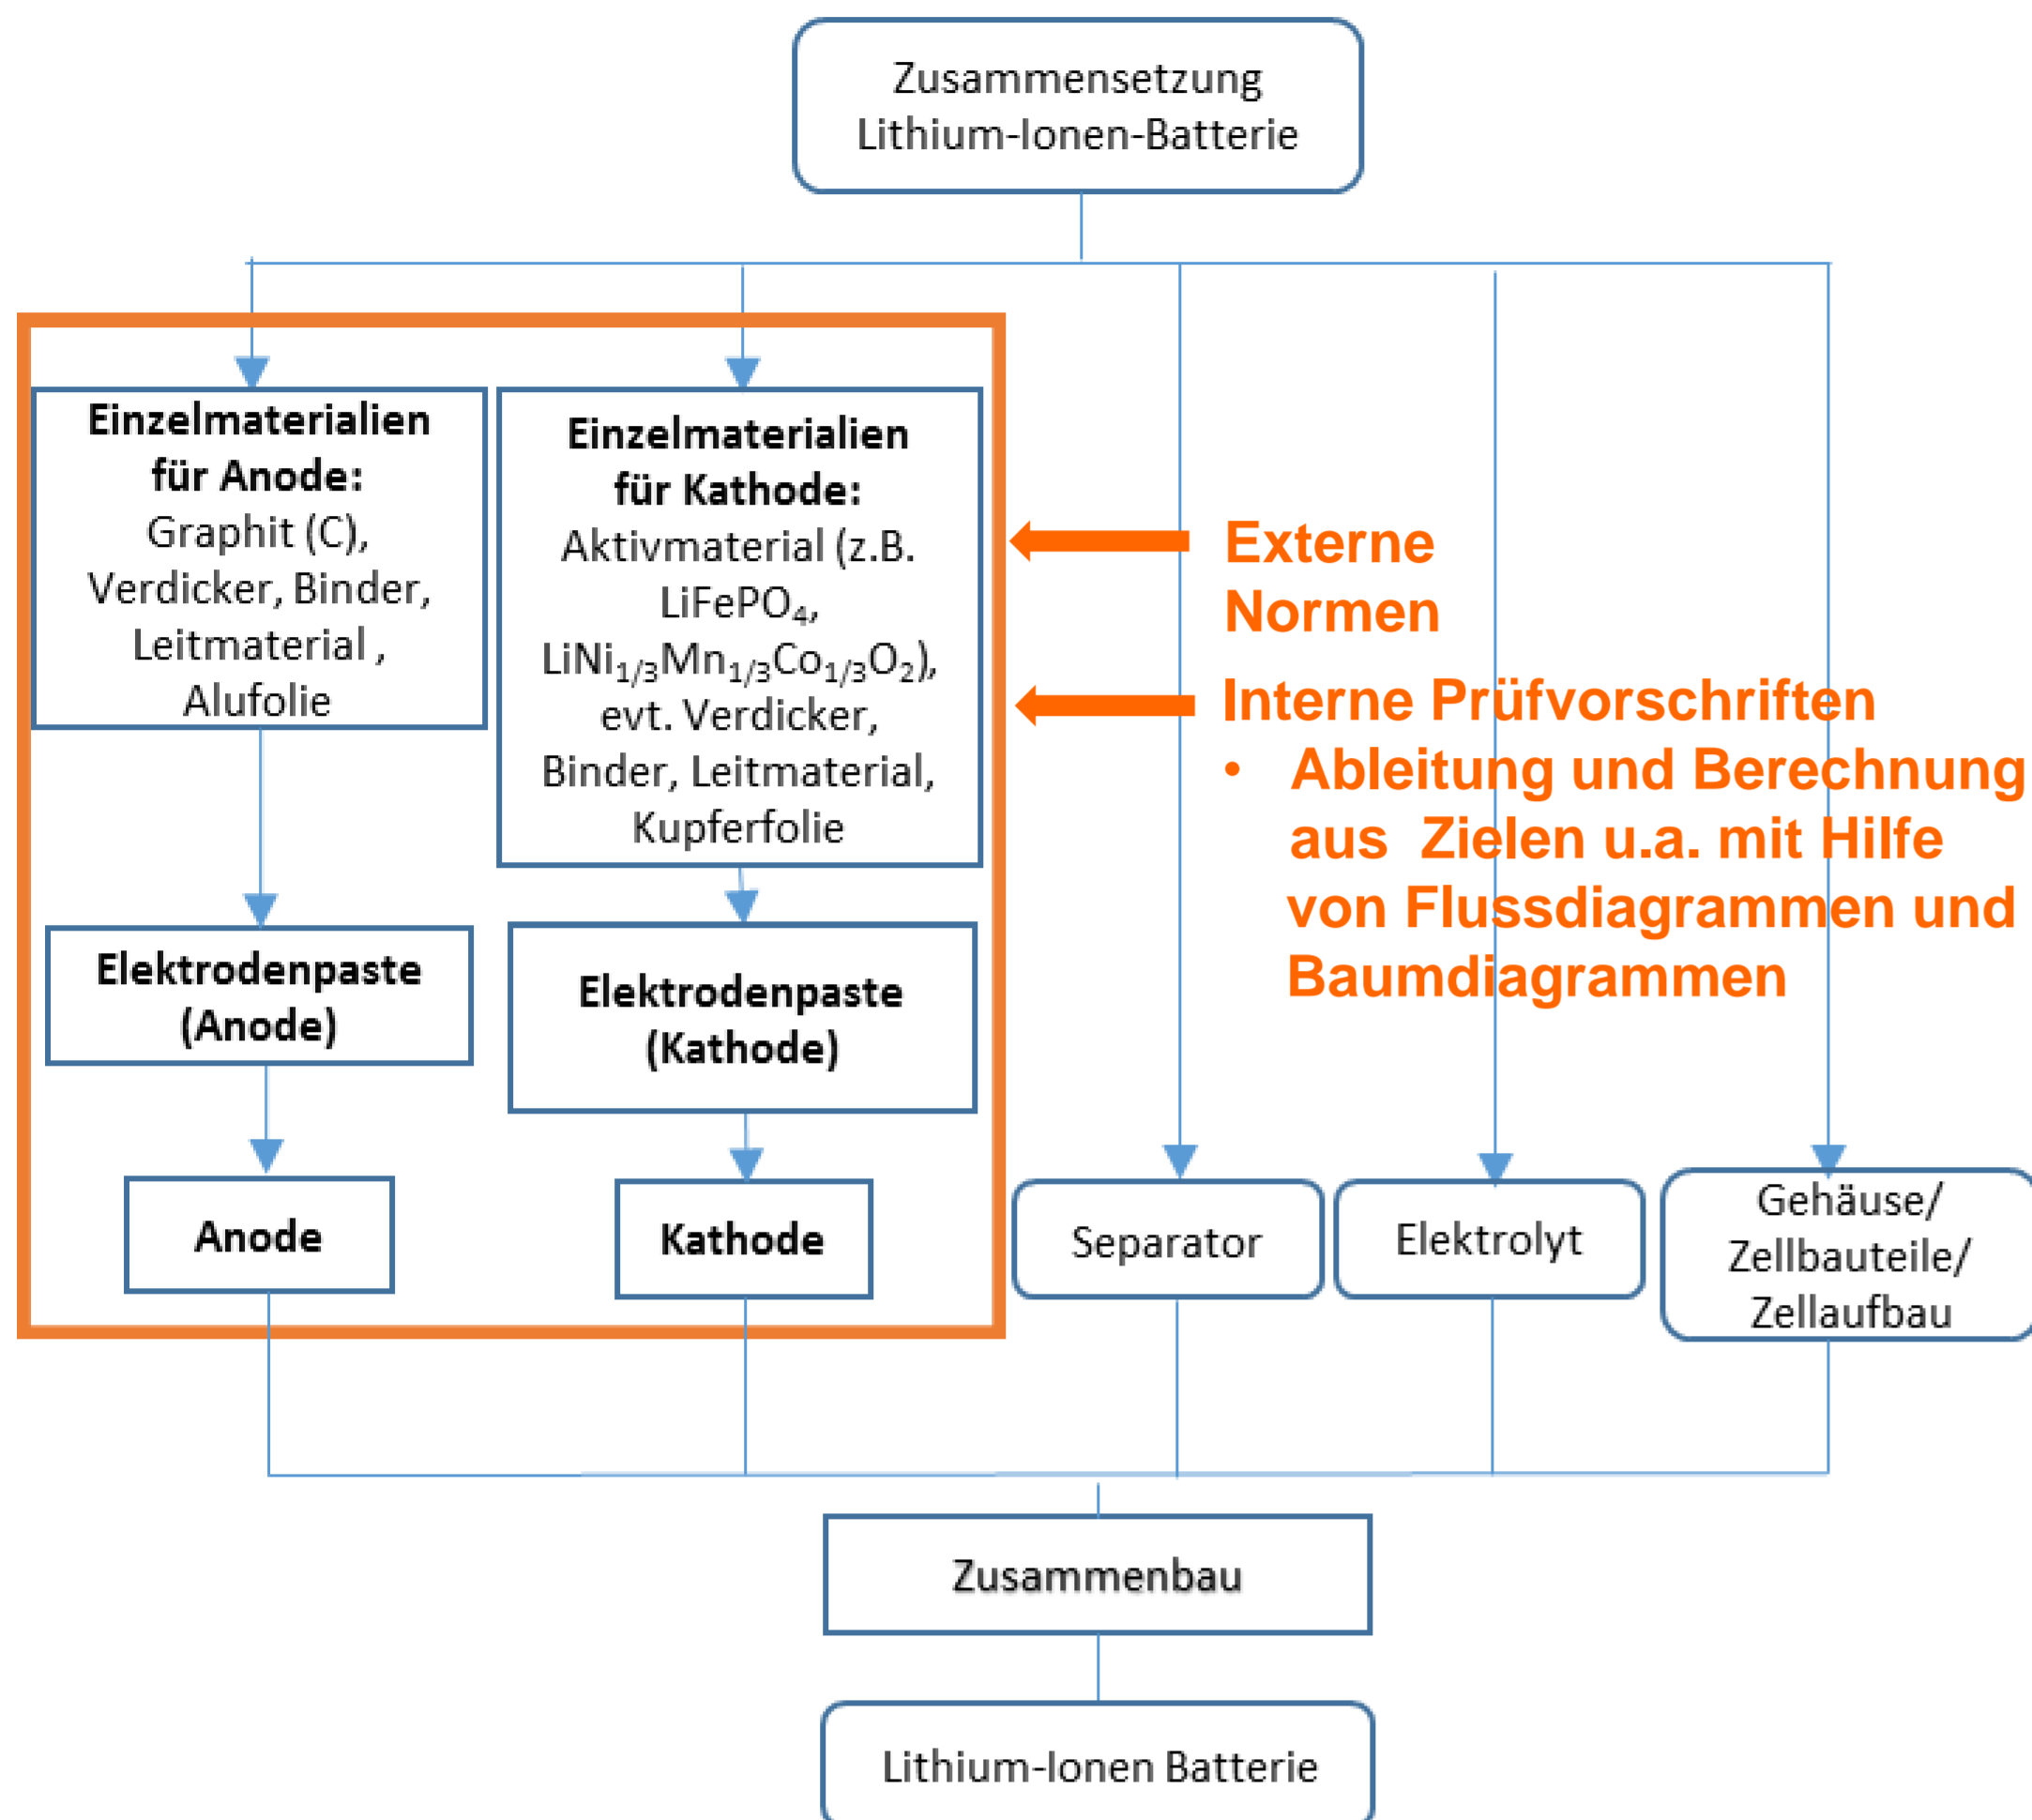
Zusammensetzung Lithium-Ionen-Batterie

**Einzelmaterialien für Anode:** Graphit (C), Verdicker, Binder, Leitmaterial , Alufolie

**Einzelmaterialien für Kathode:** Aktivmaterial (z.B. $LiFePO_4$, $LiNi_{1/3}Mn_{1/3}Co_{1/3}O_2$), evt. Verdicker, Binder, Leitmaterial, Kupferfolie

Externe Normen

Interne Prüfvorschriften
• Ableitung und Berechnung aus Zielen u.a. mit Hilfe von Flussdiagrammen und Baumdiagrammen

**Elektrodenpaste (Anode)**

**Elektrodenpaste (Kathode)**

**Anode**

**Kathode**

Separator

Elektrolyt

Gehäuse/ Zellbauteile/ Zellaufbau

Zusammenbau

Lithium-Ionen Batterie